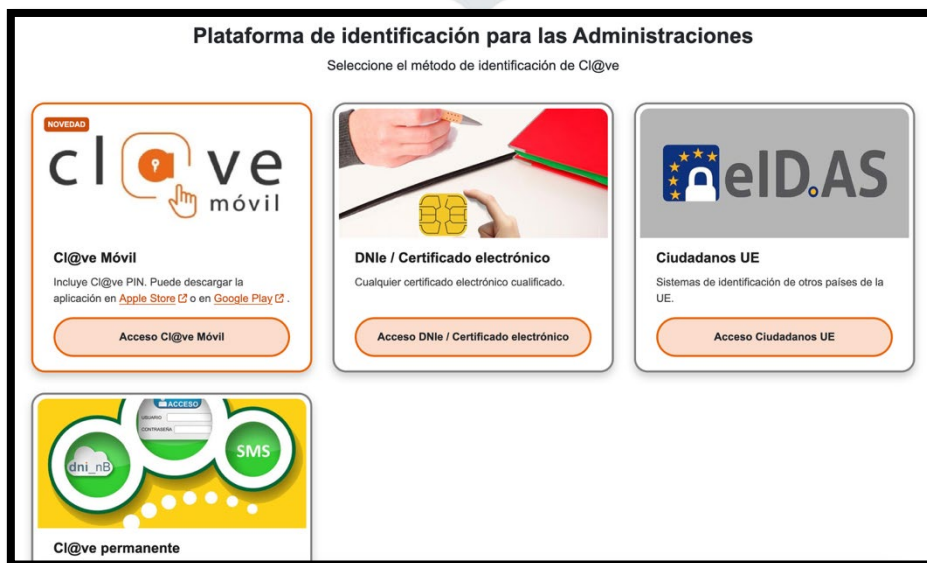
Plataforma de identificación para las Administraciones

Seleccione el método de identificación de Cl@ve

NOVEDAD

cl ve móvil

Cl@ve Móvil

Incluye Cl@ve PIN. Puede descargar la aplicación en Apple Store o en Google Play .

Acceso Cl@ve Móvil

DNIe / Certificado electrónico

Cualquier certificado electrónico cualificado.

Acceso DNIe / Certificado electrónico

eID.AS

Ciudadanos UE

Sistemas de identificación de otros países de la UE.

Acceso Ciudadanos UE

ACCESO

USUARIO

CONTRASEÑA

dni_nB

SMS

Cl@ve permanente